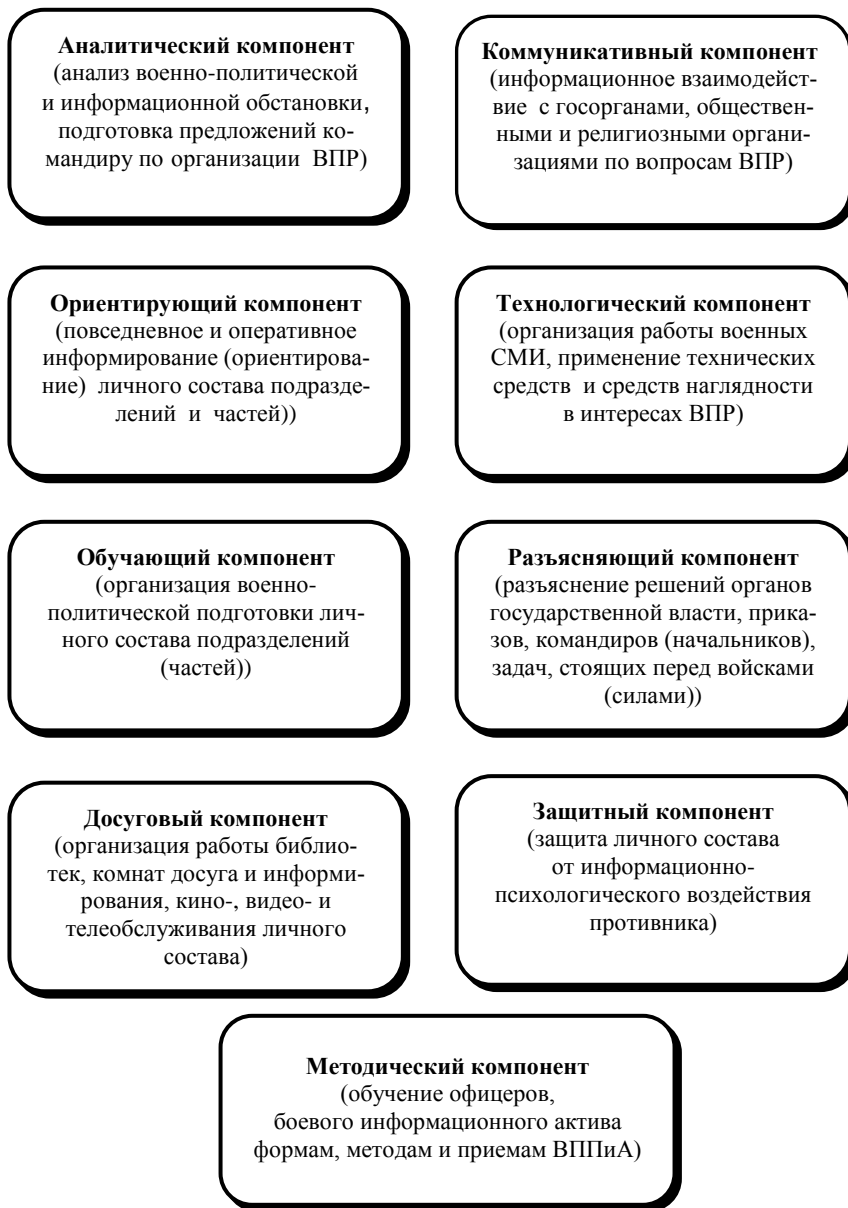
**Аналитический компонент**
(анализ военно-политической и информационной обстановки, подготовка предложений командиру по организации ВПР)

**Коммуникативный компонент**
(информационное взаимодействие с госорганами, общественными и религиозными организациями по вопросам ВПР)

**Ориентирующий компонент**
(повседневное и оперативное информирование (ориентирование) личного состава подразделений и частей))

**Технологический компонент**
(организация работы военных СМИ, применение технических средств и средств наглядности в интересах ВПР)

**Обучающий компонент**
(организация военно-политической подготовки личного состава подразделений (частей))

**Разъясняющий компонент**
(разъяснение решений органов государственной власти, приказов, командиров (начальников), задач, стоящих перед войсками (силами))

**Досуговый компонент**
(организация работы библиотек, комнат досуга и информирования, кино-, видео- и телеобслуживания личного состава)

**Защитный компонент**
(защита личного состава от информационно-психологического воздействия противника)

**Методический компонент**
(обучение офицеров, боевого информационного актива формам, методам и приемам ВППиА)